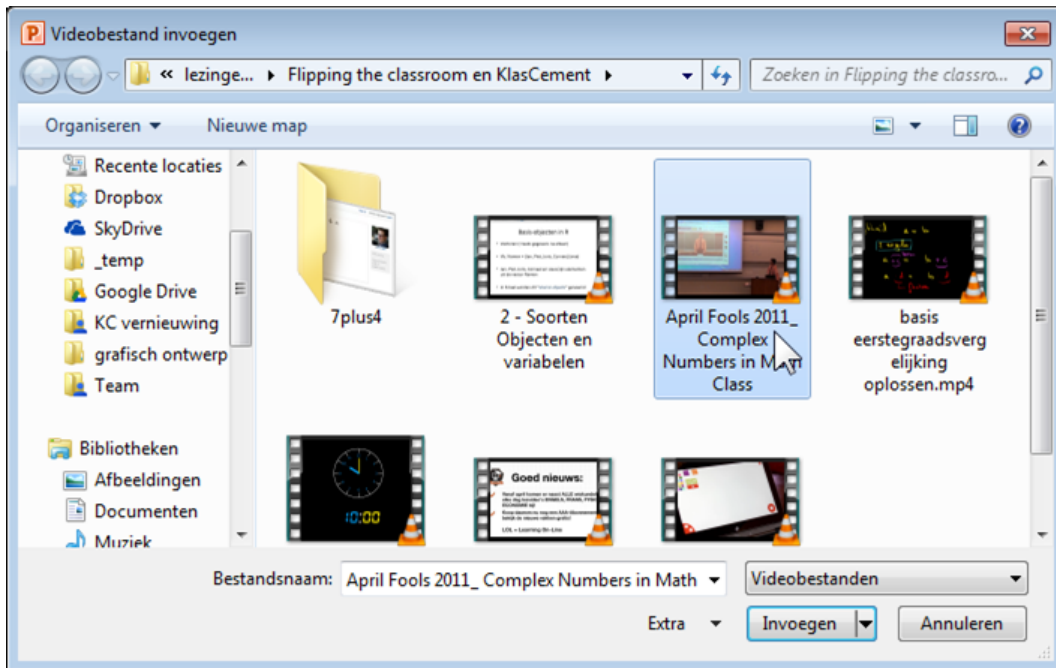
Videobestand invoegen

« lezinge... ▸ Flipping the classroom en KlasCement ▸

Zoeken in Flipping the classro...

Organiseren ▾ Nieuwe map

Recente locaties
Dropbox
SkyDrive
_temp
Google Drive
KC vernieuwing
grafisch ontwerp
Team

Bibliotheken
Afbeeldingen
Documenten
Muziek

7plus4

2 - Soorten Objecten en variabelen

April Fools 2011_ Complex Numbers in Ma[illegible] Class

basis eerstegraadsvergelijking oplossen.mp4

10:00

Goed nieuws:

Bestandsnaam: April Fools 2011_ Complex Numbers in Math

Videobestanden

Extra ▾

Invoegen

Annuleren